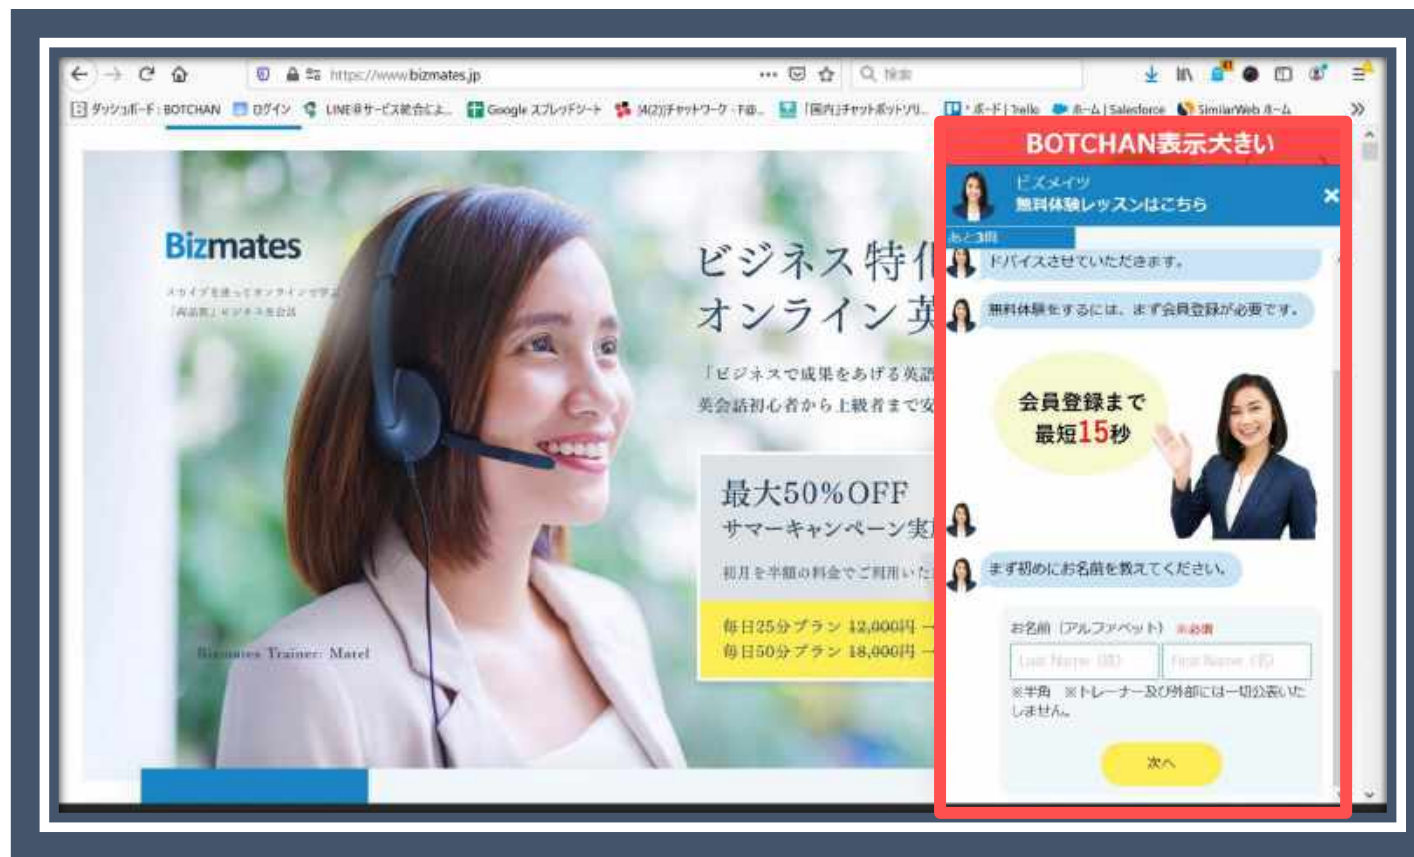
https://www.bizmates.jp

検索

ダッシュボード : BOTCHAN ログイン LINE@サービス統合によ... Google スプレッドシート (42)チャットワーク - Fdi... 【国内】チャットボットツリ... ボード | Trello ホーム | Salesforce SimilarWeb ホーム

Bizmates

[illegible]

ビジネス特化
オンライン英

「ビジネスで成果をあげる英語
英会話初心者から上級者まで安

最大50%OFF
サマーキャンペーン実

初月を半額の料金でご利用いた

毎日25分プラン 12,000円
毎日50分プラン 18,000円

Bizmates Trainer: Mariel

BOTCHAN表示大きい

ビズメイツ
無料体験レッスンはこちら

あと3問

ドバイスさせていただきます。

無料体験をするには、まず会員登録が必要です。

会員登録まで
最短15秒

まず初めにお名前を教えてください。

お名前（アルファベット） ※必須

Last Name (姓) First Name (名)

※半角 ※トレーナー及び外部には一切公表いたしません。

次へ